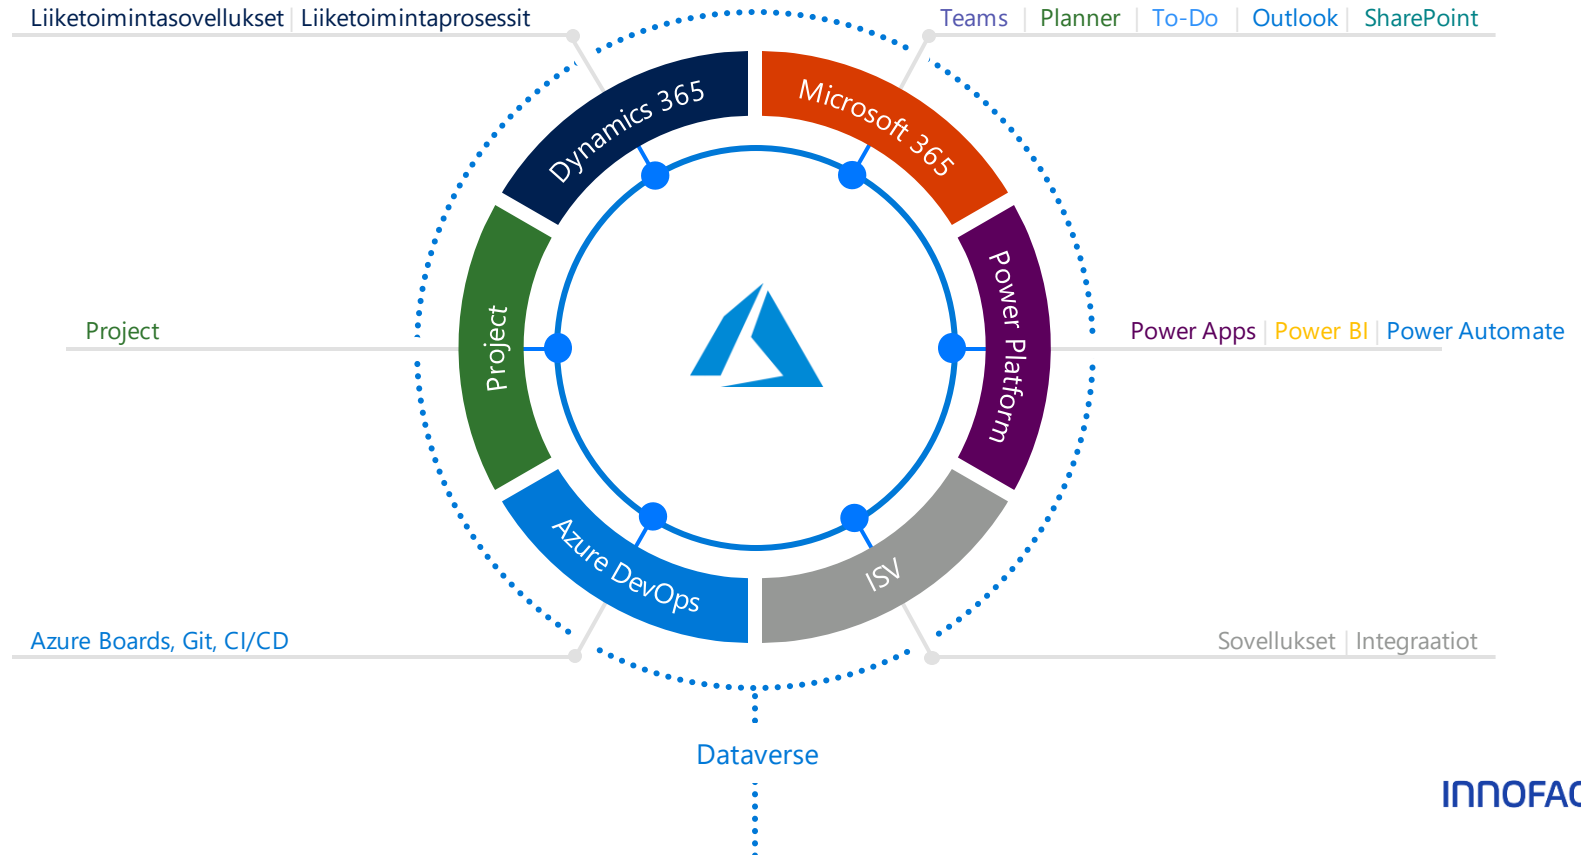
Liiketoimintasovellukset | Liiketoimintaprosessit

Teams | Planner | To-Do | Outlook | SharePoint

Dynamics 365

Microsoft 365

Project

Project

Power Platform

Power Apps | Power BI | Power Automate

Azure DevOps

ISV

Azure Boards, Git, CI/CD

Sovellukset | Integraatiot

Dataverse

INNOFA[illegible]